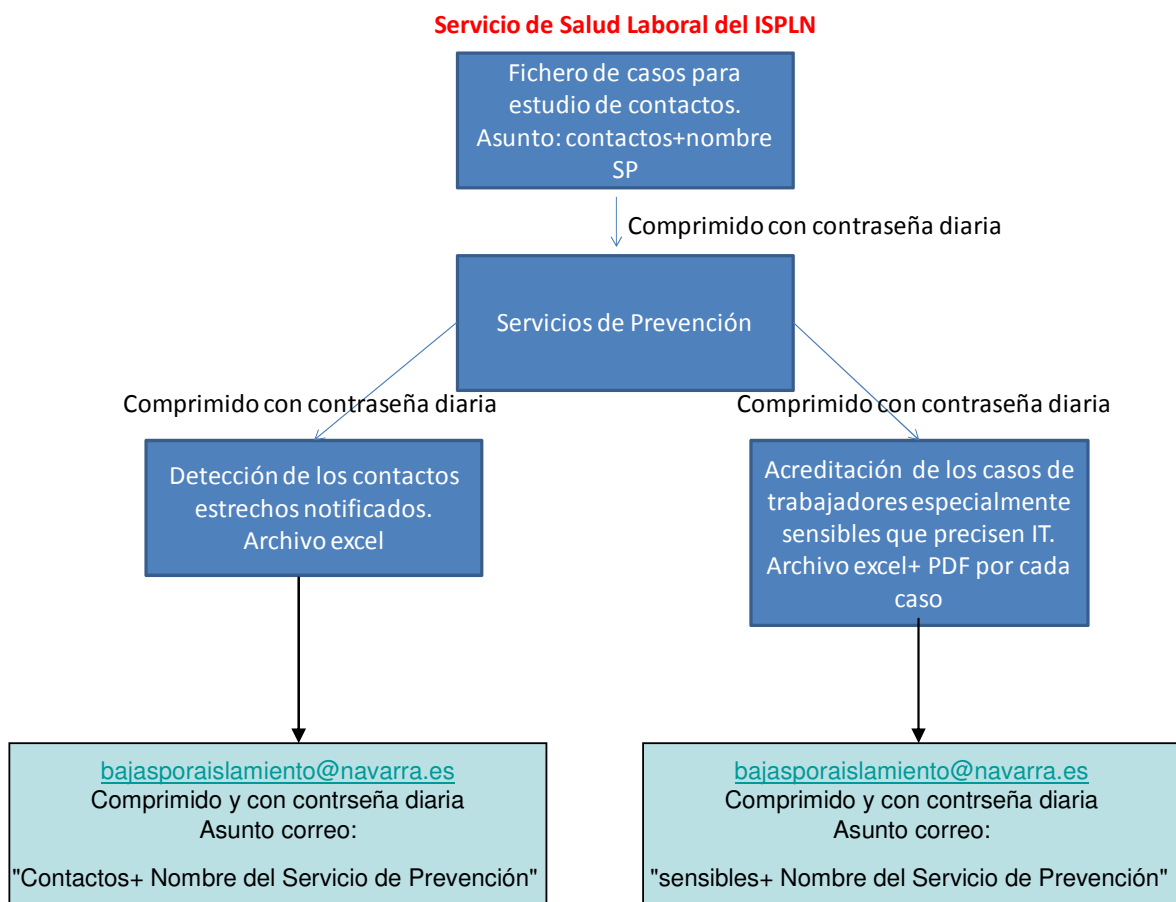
Servicio de Salud Laboral del ISPLN

Fichero de casos para estudio de contactos. Asunto: contactos+nombre SP

Comprimido con contraseña diaria

Servicios de Prevención

Comprimido con contraseña diaria

Comprimido con contraseña diaria

Detección de los contactos estrechos notificados. Archivo excel

Acreditación de los casos de trabajadores especialmente sensibles que precisen IT. Archivo excel+ PDF por cada caso

bajasporaislamiento@navarra.es
Comprimido y con contrseña diaria
Asunto correo:
"Contactos+ Nombre del Servicio de Prevención"

bajasporaislamiento@navarra.es
Comprimido y con contrseña diaria
Asunto correo:
"sensibles+ Nombre del Servicio de Prevención"